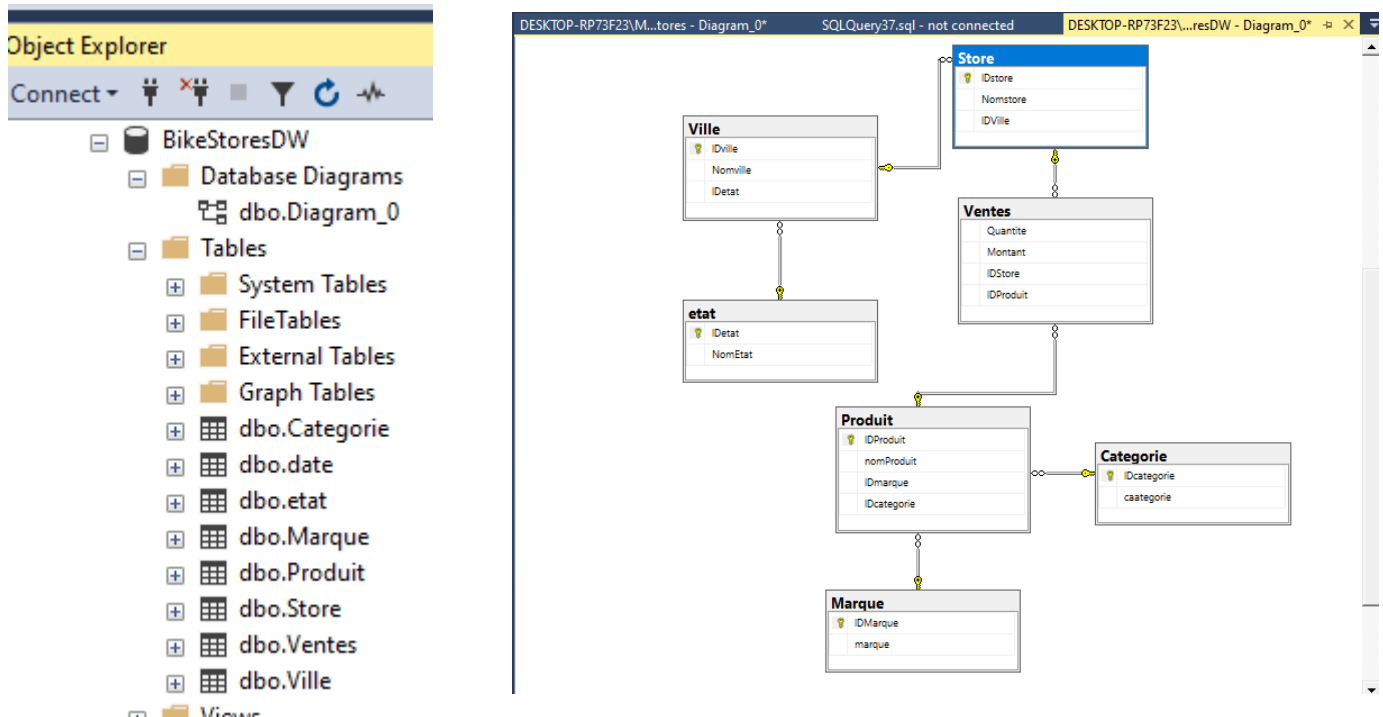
Object Explorer
Connect ▾

BikeStoresDW
Database Diagrams
dbo.Diagram_0
Tables
System Tables
FileTables
External Tables
Graph Tables
dbo.Categorie
dbo.date
dbo.etat
dbo.Marque
dbo.Produit
dbo.Store
dbo.Ventes
dbo.Ville
Views

DESKTOP-RP73F23\M...tores - Diagram_0*
SQLQuery37.sql - not connected
DESKTOP-RP73F23\...resDW - Diagram_0*

Store
IDstore
Nomstore
IDVille

Ville
IDville
Nomville
IDetat

Ventes
Quantite
Montant
IDStore
IDProduit

etat
IDetat
NomEtat

Produit
IDProduit
nomProduit
IDmarque
IDcategorie

Categorie
IDcategorie
caategorie

Marque
IDMarque
marque